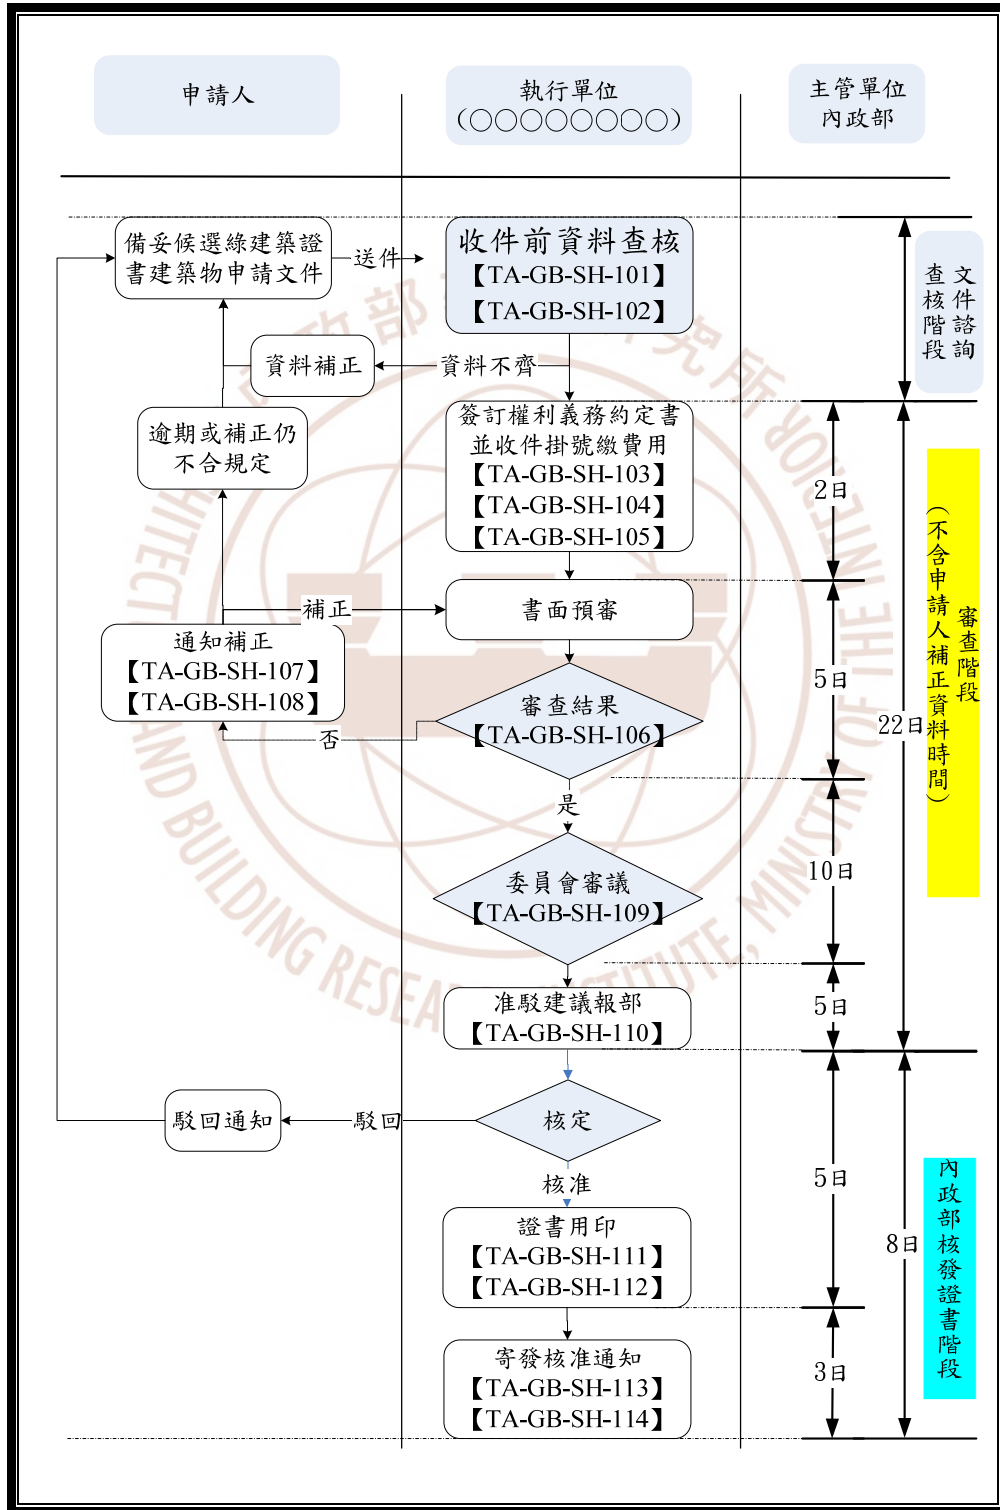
申請人

執行單位
(○○○○○○○○○)

主管單位
內政部

備妥候選綠建築證書建築物申請文件

送件

收件前資料查核
【TA-GB-SH-101】
【TA-GB-SH-102】

文件諮詢
查核階段

資料補正

資料不齊

逾期或補正仍不合規定

簽訂權利義務約定書並收件掛號繳費用
【TA-GB-SH-103】
【TA-GB-SH-104】
【TA-GB-SH-105】

2日

補正

書面預審

5日

通知補正
【TA-GB-SH-107】
【TA-GB-SH-108】

否

審查結果
【TA-GB-SH-106】

22日

審查階段
(不含申請人補正資料時間)

是

委員會審議
【TA-GB-SH-109】

10日

准駁建議報部
【TA-GB-SH-110】

5日

駁回通知

駁回

核定

核准

5日

8日

內政部核發證書階段

證書用印
【TA-GB-SH-111】
【TA-GB-SH-112】

寄發核准通知
【TA-GB-SH-113】
【TA-GB-SH-114】

3日